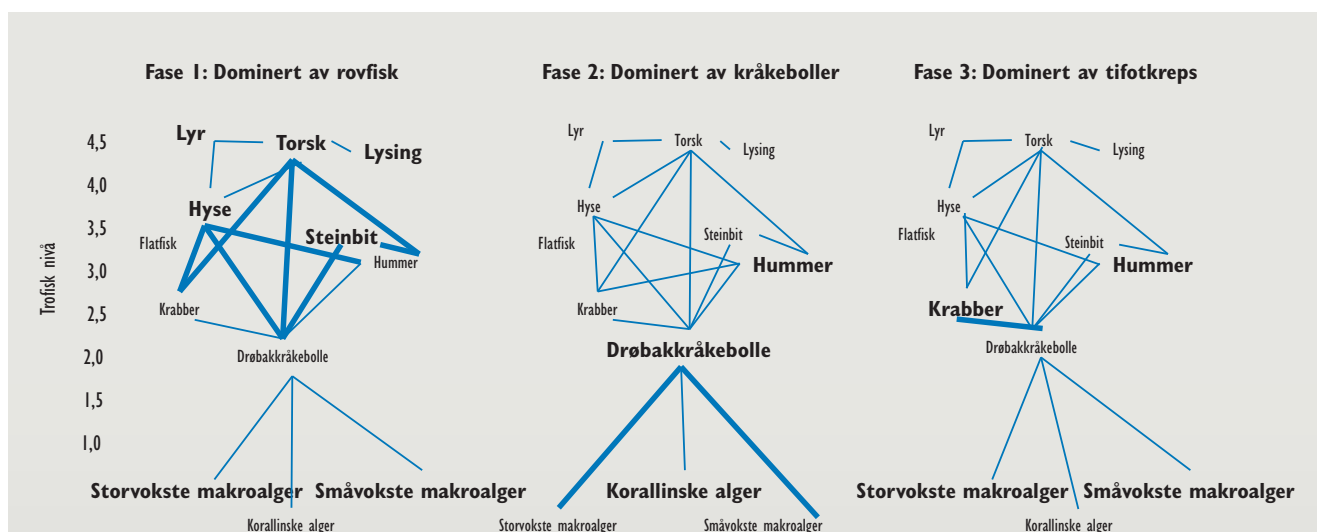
Fase 1: Dominert av rovfisk

Fase 2: Dominert av kråkeboller

Fase 3: Dominert av tifotkreps

Trofisk nivå

4,5
4,0
3,5
3,0
2,5
2,0
1,5
1,0

Lyr
Torsk
Lysing
Hyse
Flatfisk
Steinbit
Hummer
Krabber
Drøbakkråkebolle
Storvokste makroalger
Småvokste makroalger
Korallinske alger

Lyr
Torsk
Lysing
Hyse
Flatfisk
Steinbit
Hummer
Krabber
Drøbakkråkebolle
Korallinske alger
Storvokste makroalger
Småvokste makroalger

Lyr
Torsk
Lysing
Hyse
Flatfisk
Steinbit
Hummer
Krabber
Drøbakkråkebolle
Storvokste makroalger
Småvokste makroalger
Korallinske alger